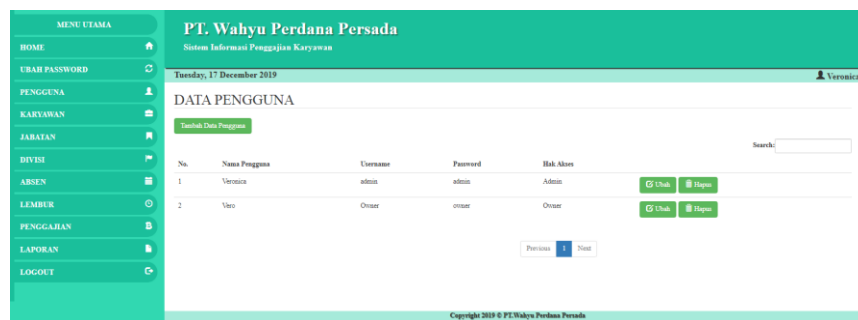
MENU UTAMA
HOME
UBAH PASSWORD
PENGGUNA
KARYAWAN
JABATAN
DIVISI
ABSEN
LEMBUR
PENGGAJIAN
LAPORAN
LOGOUT

PT. Wahyu Perdana Persada
Sistem Informasi Penggajian Karyawan

Tuesday, 17 December 2019
Veronica

DATA PENGGUNA

Tambah Data Pengguna

Search:

| No. | Nama Pengguna | Username | Password | Hak Akses | |
|---|---|---|---|---|---|
| 1 | Veronica | admin | admin | Admin | Ubah Hapus |
| 2 | Vero | Owner | owner | Owner | Ubah Hapus |

Previous 1 Next

Copyright 2019 © PT.Wahyu Perdana Persada